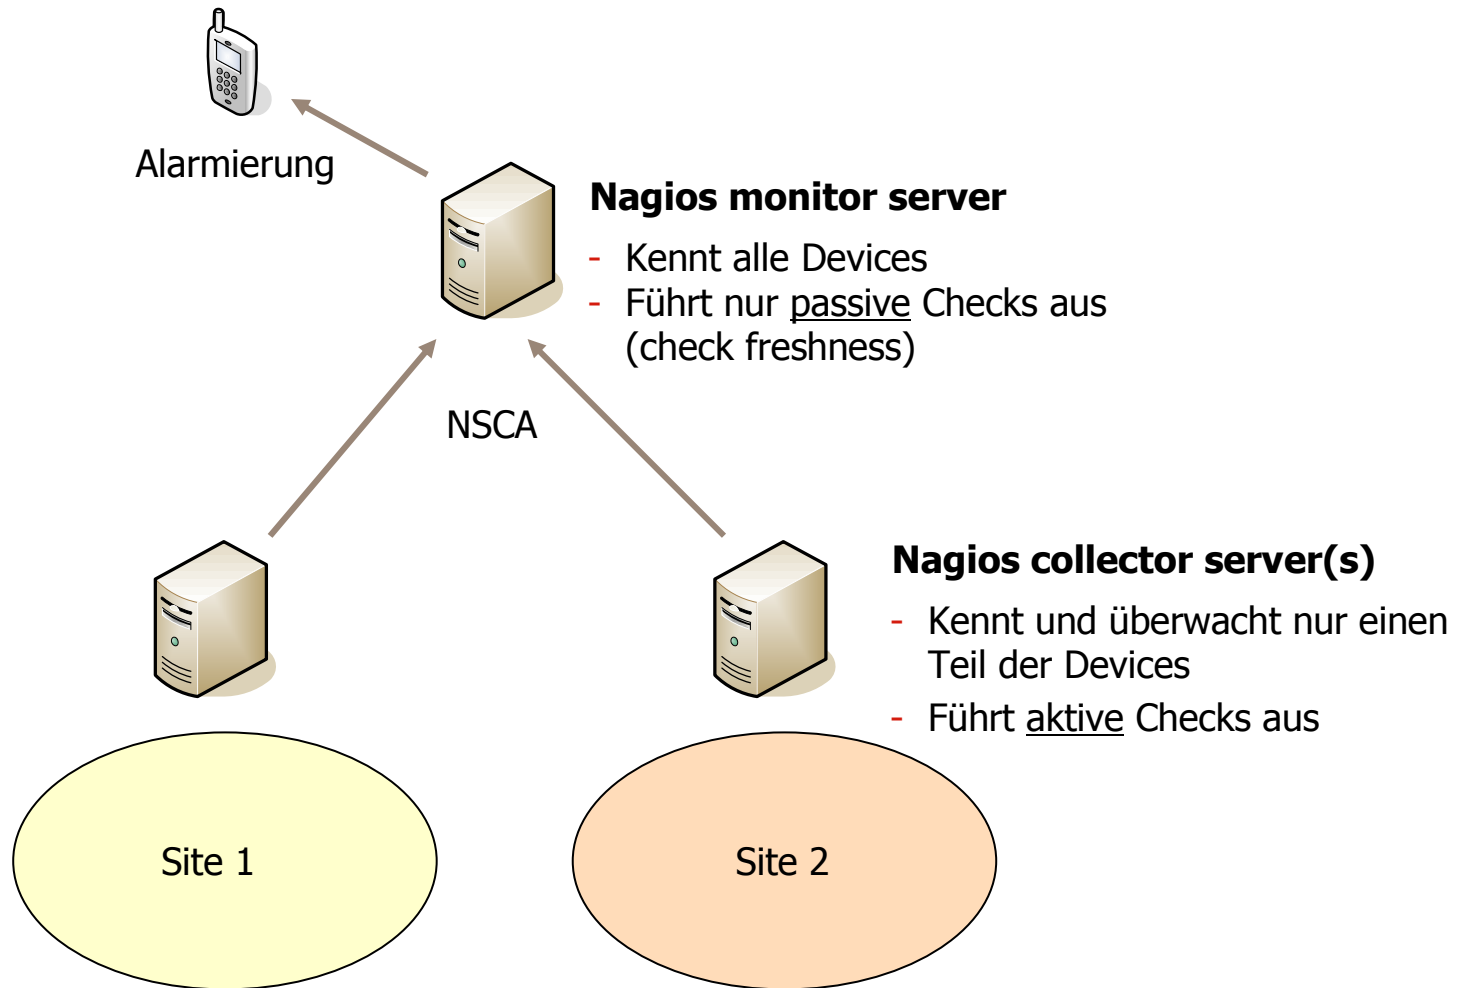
Alarmierung

**Nagios monitor server**

- Kennt alle Devices
- Führt nur passive Checks aus (check freshness)

NSCA

**Nagios collector server(s)**

- Kennt und überwacht nur einen Teil der Devices
- Führt aktive Checks aus

Site 1

Site 2